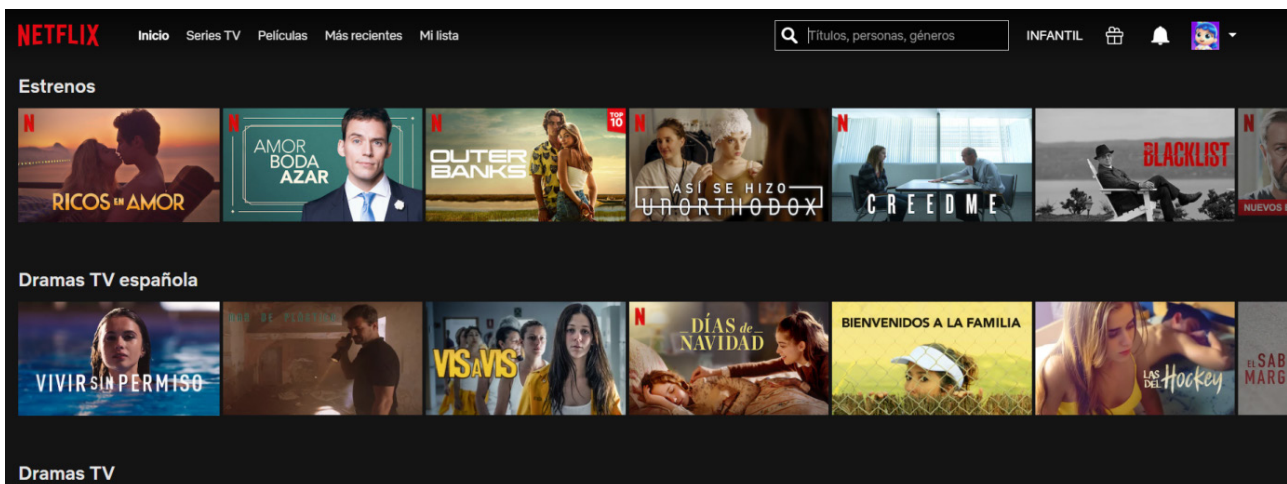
NETFLIX Inicio Series TV Películas Más recientes Mi lista

Títulos, personas, géneros

INFANTIL

Estrenos

N RICOS EN AMOR

N AMOR BODA AZAR

N OUTER BANKS TOP 10

N ASÍ SE HIZO UNORTHODOX

N CREED ME

THE BLACKLIST

N NUEVOS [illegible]

Dramas TV española

VIVIR SIN PERMISO

VIS A VIS

N DÍAS de NAVIDAD

BIENVENIDOS A LA FAMILIA

LAS DEL Hockey

EL SAB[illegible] MARG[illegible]

Dramas TV